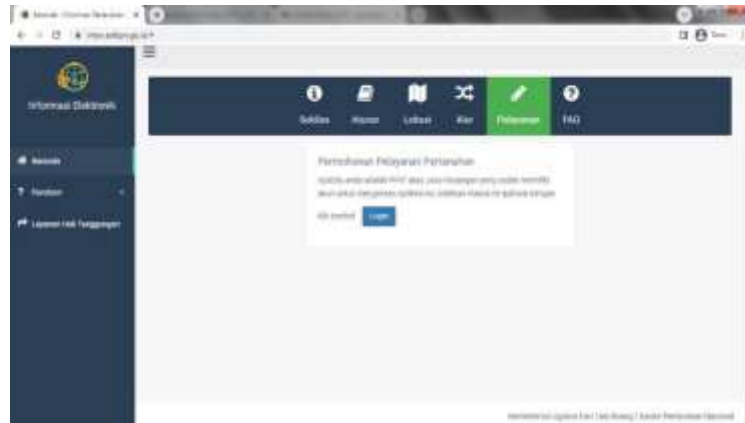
Informasi Elektronik

Beranda
Panduan
Layanan Hak Tanggungan

Sentuh | Nomor | Lokasi | Alur | Pelayanan | FAQ

Permohonan Pelayanan Pertanahan

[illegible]

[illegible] Login

Kementerian Agraria dan Tata Ruang / Badan Pertanahan Nasional